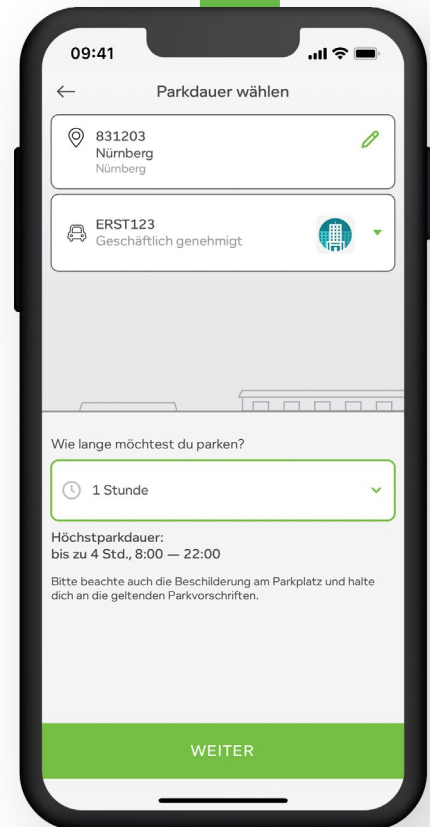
09:41

Parkdauer wählen

831203
Nürnberg
Nürnberg

ERST123
Geschäftlich genehmigt

Wie lange möchtest du parken?

1 Stunde

Höchstparkdauer:
bis zu 4 Std., 8:00 — 22:00

Bitte beachte auch die Beschilderung am Parkplatz und halte dich an die geltenden Parkvorschriften.

WEITER